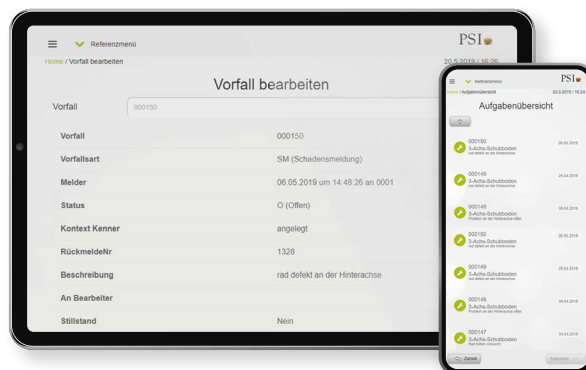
Referenzmenü

PSI

Home / Vorfall bearbeiten

20.5.2019 / 16:26

Vorfall bearbeiten

Vorfall 000150

| | |
|---|---|
| Vorfall | 000150 |
| Vorfallsart | SM (Schadensmeldung) |
| Melder | 06.05.2019 um 14:48:26 an 0001 |
| Status | O (Offen) |
| Kontext Kenner | angelegt |
| RückmeldeNr | 1328 |
| Beschreibung | rad defekt an der Hinterachse |
| An Bearbeiter | |
| Stillstand | Nein |

Referenzmenü

PSI

Home / Aufgabenübersicht

20.5.2019 / 16:24

Aufgabenübersicht

000150
3-Achs-Schubboden
rad defekt an der Hinterachse
06.05.2019

000149
3-Achs-Schubboden
rad defekt an der Hinterachse
29.04.2019

000148
3-Achs-Schubboden
Problem an der Hinterachse offen
09.04.2019

000100
3-Achs-Schubboden
rad defekt an der Hinterachse
08.08.2018

000149
3-Achs-Schubboden
rad defekt an der Hinterachse
29.04.2019

000148
3-Achs-Schubboden
Problem an der Hinterachse offen
09.04.2019

000147
3-Achs-Schubboden
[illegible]
04.04.2019

Zurück

Speichern